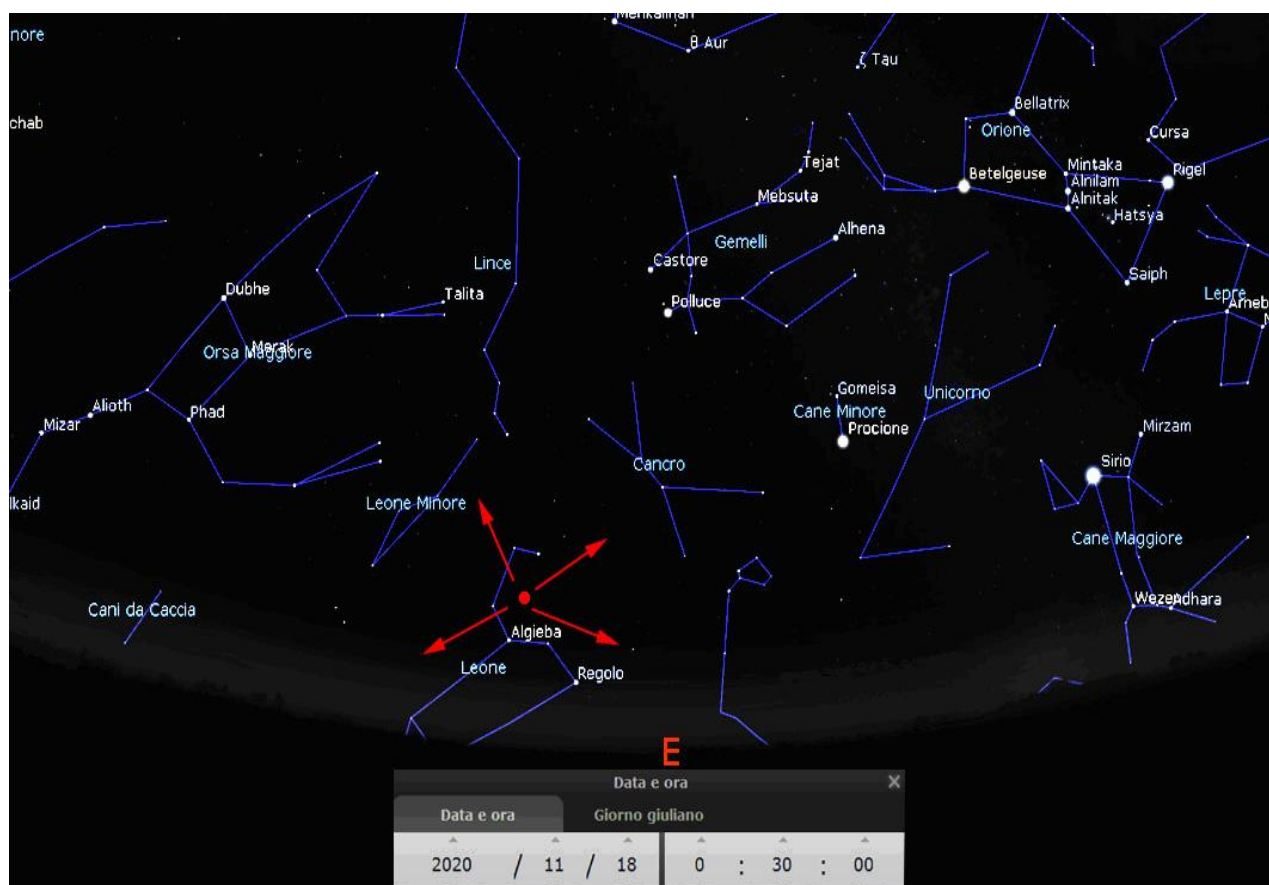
Menkalinan
β Aur
ζ Tau
nore
chab
Bellatrix
Orione
Cursa
Tejat
Mintaka
Rigel
Betelgeuse
Alnilam
Mebsuta
Alnitak
Hatsya
Gemelli
Alhena
Lince
Castore
Saiph
Dubhe
Talita
Polluce
Lepre
Arneb
Merak
Orsa Maggiore
Gomeisa
Unicorno
Alioth
Cane Minore
Mizar
Phad
Procione
Mirzam
Sirio
Cancro
lkaid
Leone Minore
Cane Maggiore
Wezen
Adhara
Cani da Caccia
Algieba
Leone
Regolo
E
Data e ora
Data e ora
Giorno giuliano
2020 / 11 / 18
0 : 30 : 00